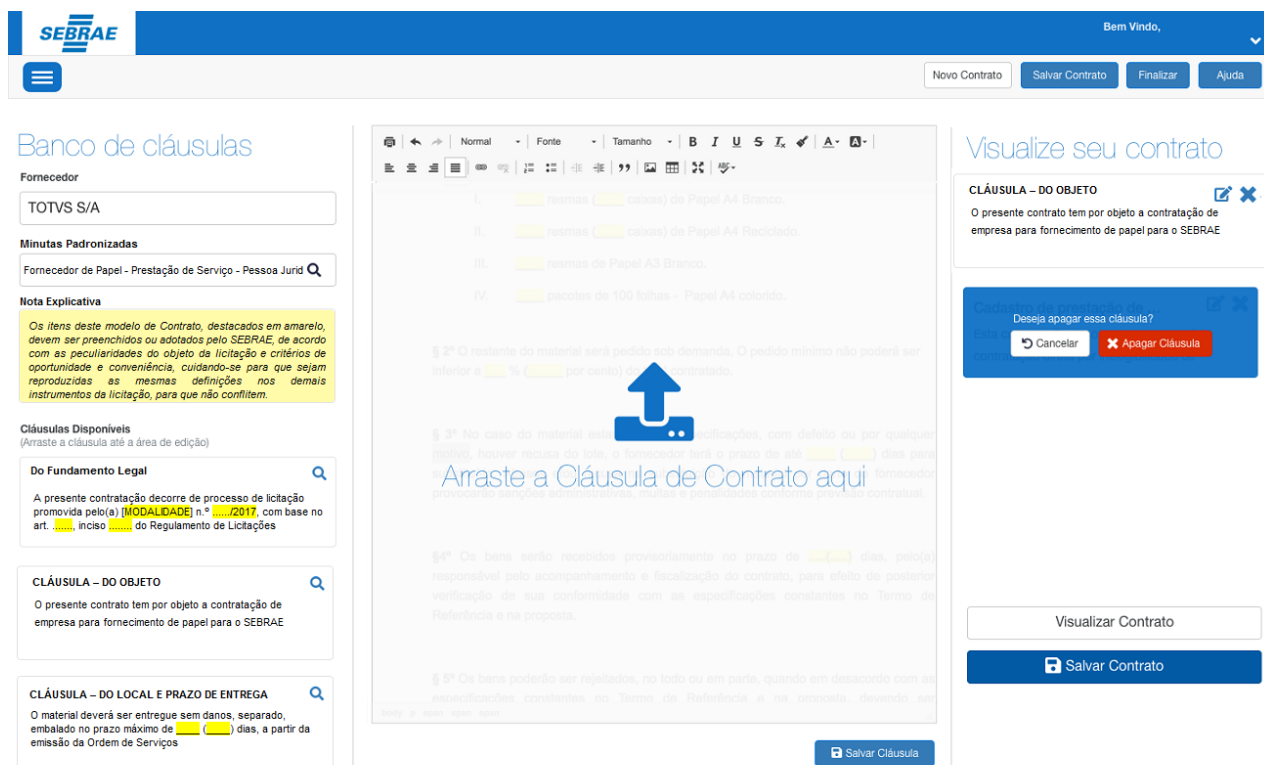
SEBRAE

Bem Vindo,

Novo Contrato Salvar Contrato Finalizar Ajuda

Banco de cláusulas

Fornecedor

TOTVS S/A

Minutas Padronizadas

Fornecedor de Papel - Prestação de Serviço - Pessoa Jurid

Nota Explicativa

Os itens deste modelo de Contrato, destacados em amarelo, devem ser preenchidos ou adotados pelo SEBRAE, de acordo com as peculiaridades do objeto da licitação e critérios de oportunidade e conveniência, cuidando-se para que sejam reproduzidas as mesmas definições nos demais instrumentos da licitação, para que não conflitem.

Cláusulas Disponíveis
(Arraste a cláusula até a área de edição)

Do Fundamento Legal

A presente contratação decorre de processo de licitação promovida pelo(a) [MODALIDADE] n.º ....../2017, com base no art. ......, inciso ....... do Regulamento de Licitações

CLÁUSULA – DO OBJETO

O presente contrato tem por objeto a contratação de empresa para fornecimento de papel para o SEBRAE

CLÁUSULA – DO LOCAL E PRAZO DE ENTREGA

O material deverá ser entregue sem danos, separado, embalado no prazo máximo de ____ (____) dias, a partir da emissão da Ordem de Serviços

Normal Fonte Tamanho

I. ____ resmas (____ caixas) de Papel A4 Branco.

II. ____ resmas (____ caixas) de Papel A4 Reciclado.

III. ____ resmas de Papel A3 Branco.

IV. ____ pacotes de 100 folhas – Papel A4 colorido.

§ 2º O restante do material será pedido sob demanda. O pedido mínimo não poderá ser inferior a ___% (____ por cento) do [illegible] contratado.

§ 3º No caso do material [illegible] especificações, com defeito ou por qualquer motivo, houver recusa do lote, o fornecedor terá o prazo de até ____ (____) dias para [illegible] fornecedor provocarão sanções administrativas, multas e penalidades conforme previsão contratual.

Arraste a Cláusula de Contrato aqui

§4º Os bens serão recebidos provisoriamente no prazo de ___(___) dias, pelo(a) responsável pelo acompanhamento e fiscalização do contrato, para efeito de posterior verificação de sua conformidade com as especificações constantes no Termo de Referência e na proposta.

§ 5º Os bens poderão ser rejeitados, no todo ou em parte, quando em desacordo com as especificações constantes no Termo de Referência e na proposta, devendo ser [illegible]

body p span span span

Salvar Cláusula

Visualize seu contrato

CLÁUSULA – DO OBJETO

O presente contrato tem por objeto a contratação de empresa para fornecimento de papel para o SEBRAE

Cadastro de prestação de
Esta c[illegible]
contra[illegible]

Deseja apagar essa cláusula?

Cancelar Apagar Cláusula

Visualizar Contrato

Salvar Contrato